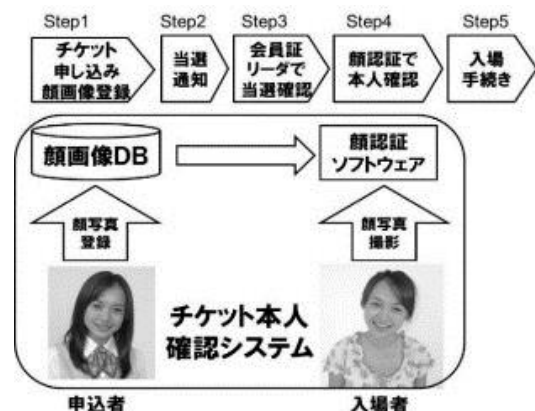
Step1
チケット
申し込み
顔画像登録

Step2
当選
通知

Step3
会員証
リーダで
当選確認

Step4
顔認証で
本人確認

Step5
入場
手続き

顔画像DB

顔認証
ソフトウェア

顔写真
登録

顔写真
撮影

チケット本人
確認システム

申込者

入場者